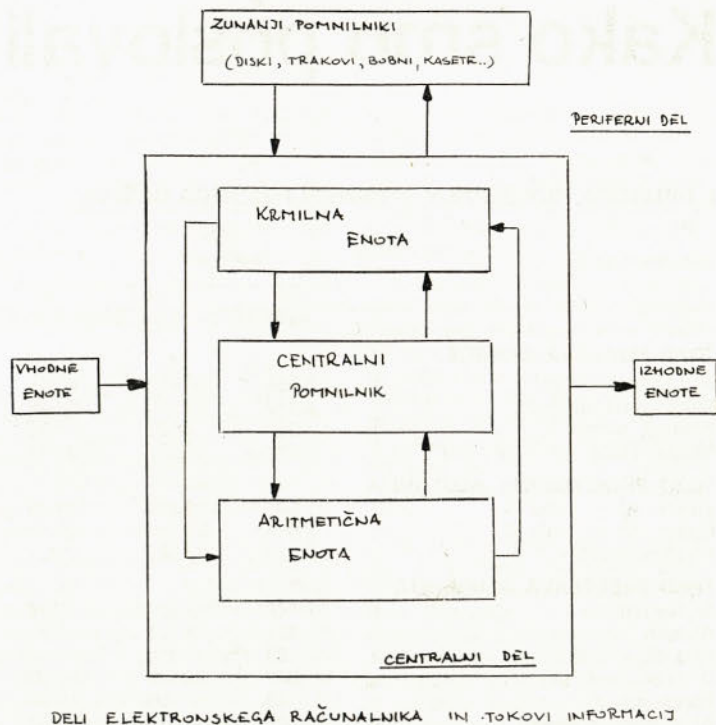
ZUNANJI POMNILNIKI
(DISKI, TRAKOVI, BOBNI, KASETE..)

PERIFERNI DEL

KRMILNA ENOTA

CENTRALNI POMNILNIK

ARITMETIČNA ENOTA

VHODNE ENOTE

IZHODNE ENOTE

CENTRALNI DEL

DELI ELEKTRONSKEGA RAČUNALNIKA IN TOKOVI INFORMACIJ